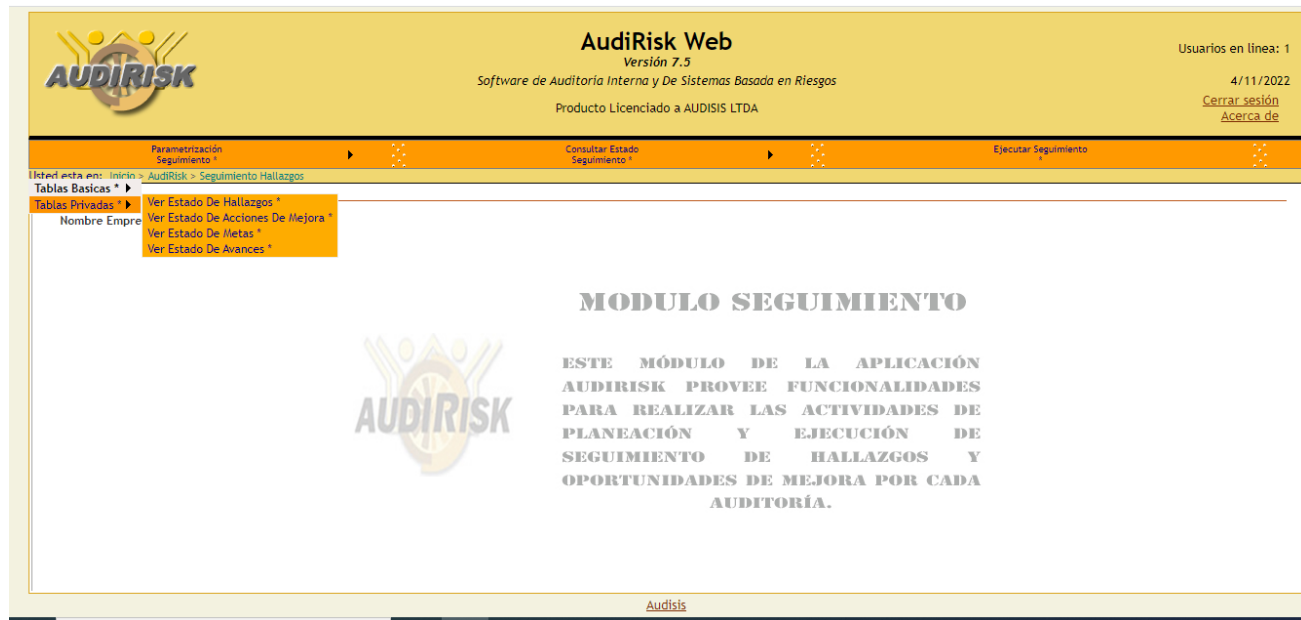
AUDIRISK

AudiRisk Web
Versión 7.5
Software de Auditoria Interna y De Sistemas Basada en Riesgos

Producto Licenciado a AUDISIS LTDA

Usuarios en linea: 1

4/11/2022

Cerrar sesión
Acerca de

Parametrización Seguimiento *

Consultar Estado Seguimiento *

Ejecutar Seguimiento *

Usted esta en: Inicio > AudiRisk > Seguimiento Hallazgos

Tablas Basicas *

Tablas Privadas *

Ver Estado De Hallazgos *
Ver Estado De Acciones De Mejora *
Ver Estado De Metas *
Ver Estado De Avances *

Nombre Empre

MODULO SEGUIMIENTO

AUDIRISK

ESTE MÓDULO DE LA APLICACIÓN AUDIRISK PROVEE FUNCIONALIDADES PARA REALIZAR LAS ACTIVIDADES DE PLANEACIÓN Y EJECUCIÓN DE SEGUIMIENTO DE HALLAZGOS Y OPORTUNIDADES DE MEJORA POR CADA AUDITORÍA.

Audisis